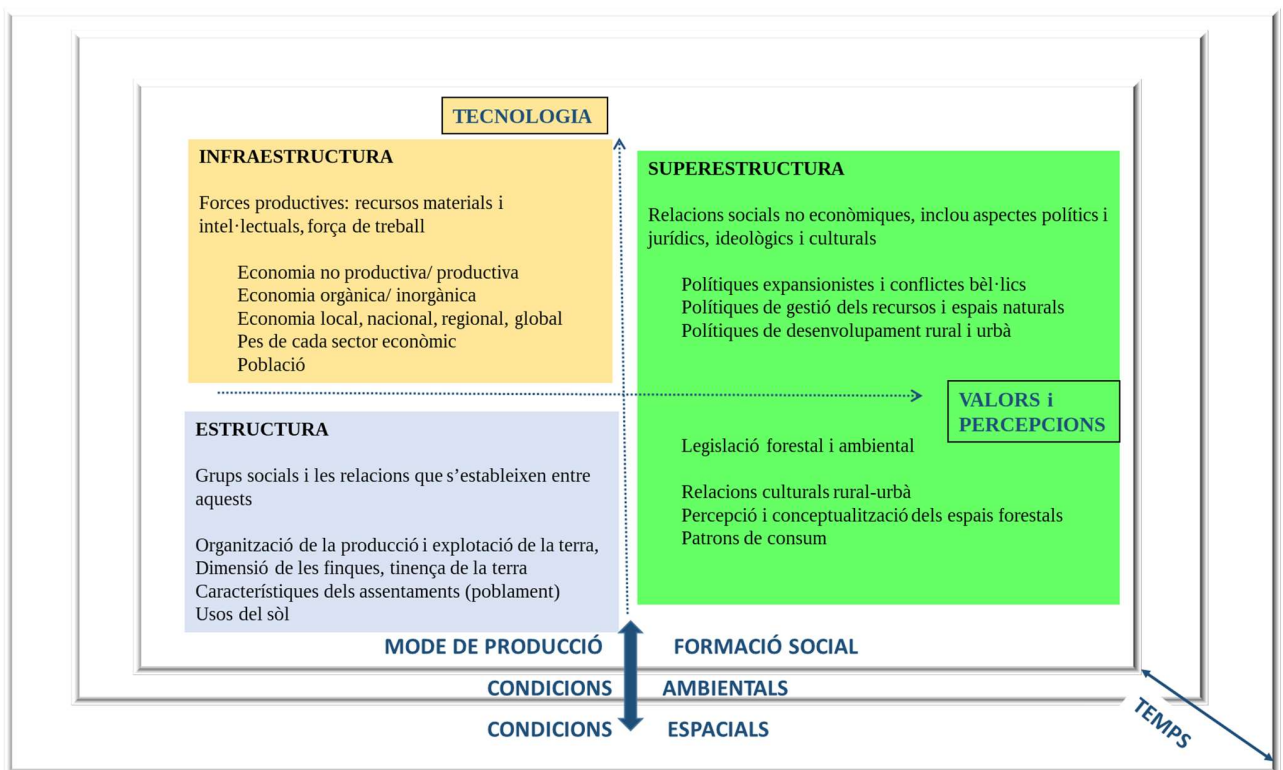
TECNOLOGIA

INFRAESTRUCTURA

Forces productives: recursos materials i intel·lectuals, força de treball

Economia no productiva/ productiva
Economia orgànica/ inorgànica
Economia local, nacional, regional, global
Pes de cada sector econòmic
Població

SUPERESTRUCTURA

Relacions socials no econòmiques, inclou aspectes polítics i jurídics, ideològics i culturals

Polítiques expansionistes i conflictes bèl·lics
Polítiques de gestió dels recursos i espais naturals
Polítiques de desenvolupament rural i urbà

VALORS i PERCEPCIONS

ESTRUCTURA

Grups socials i les relacions que s'estableixen entre aquests

Organització de la producció i explotació de la terra,
Dimensió de les finques, tinença de la terra
Característiques dels assentaments (poblament)
Usos del sòl

Legislació forestal i ambiental

Relacions culturals rural-urbà
Percepció i conceptualització dels espais forestals
Patrons de consum

MODE DE PRODUCCIÓ FORMACIÓ SOCIAL

CONDICIONS AMBIENTALS

CONDICIONS ESPACIALS

TEMPS